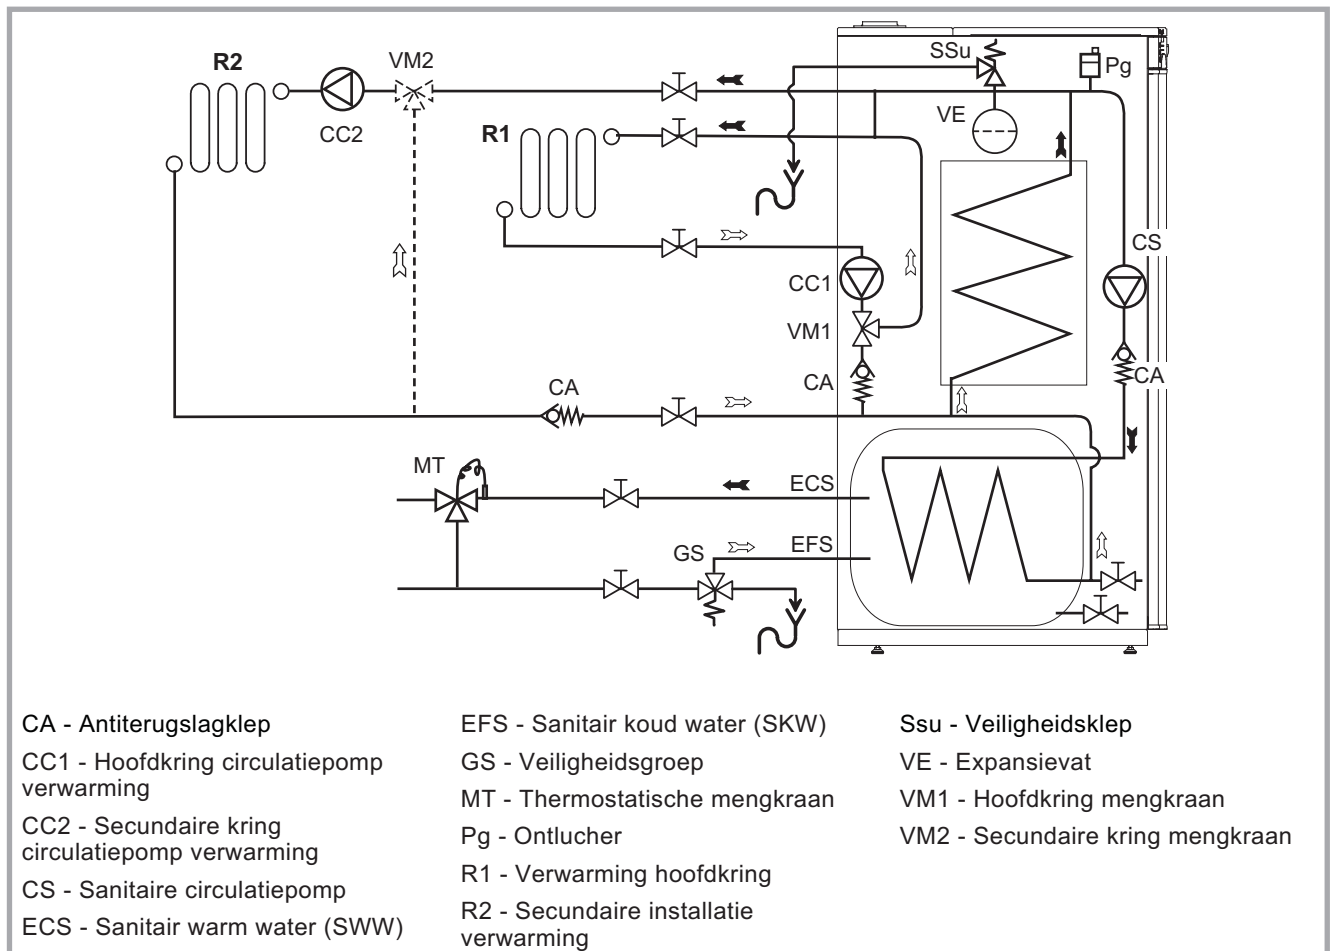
R2
CC2
VM2
SSu
Pg
VE
R1
CC1
VM1
CA
CS
CA
CA
MT
ECS
EFS
GS

CA - Antiterugslagklep

CC1 - Hoofdkring circulatiepomp verwarming

CC2 - Secundaire kring circulatiepomp verwarming

CS - Sanitaire circulatiepomp

ECS - Sanitair warm water (SWW)

EFS - Sanitair koud water (SKW)

GS - Veiligheidsgroep

MT - Thermostatische mengkraan

Pg - Ontlucher

R1 - Verwarming hoofdkring

R2 - Secundaire installatie verwarming

Ssu - Veiligheidsklep

VE - Expansievat

VM1 - Hoofdkring mengkraan

VM2 - Secundaire kring mengkraan